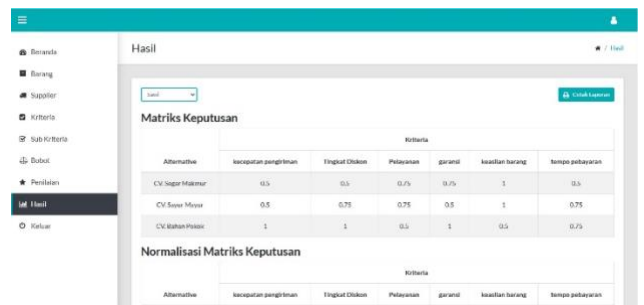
Beranda
Barang
Supplier
Kriteria
Sub Kriteria
Bobot
Penilaian
Hasil
Keluar

Hasil

/ Hasil

Saw

Cetak Laporan

Matriks Keputusan

| Alternative | Kriteria | | | | | |
|---|---|---|---|---|---|---|
| | kecepatan pengiriman | Tingkat Diskon | Pelayanan | garansi | keaslian barang | tempo pebayaran |
| CV. Sagar Makmur | 0.5 | 0.5 | 0.75 | 0.75 | 1 | 0.5 |
| CV. Sayur Mayur | 0.5 | 0.75 | 0.75 | 0.5 | 1 | 0.75 |
| CV. Bahan Pokok | 1 | 1 | 0.5 | 1 | 0.5 | 0.75 |

Normalisasi Matriks Keputusan

| Alternative | Kriteria | | | | | |
|---|---|---|---|---|---|---|
| | kecepatan pengiriman | Tingkat Diskon | Pelayanan | garansi | keaslian barang | tempo pebayaran |